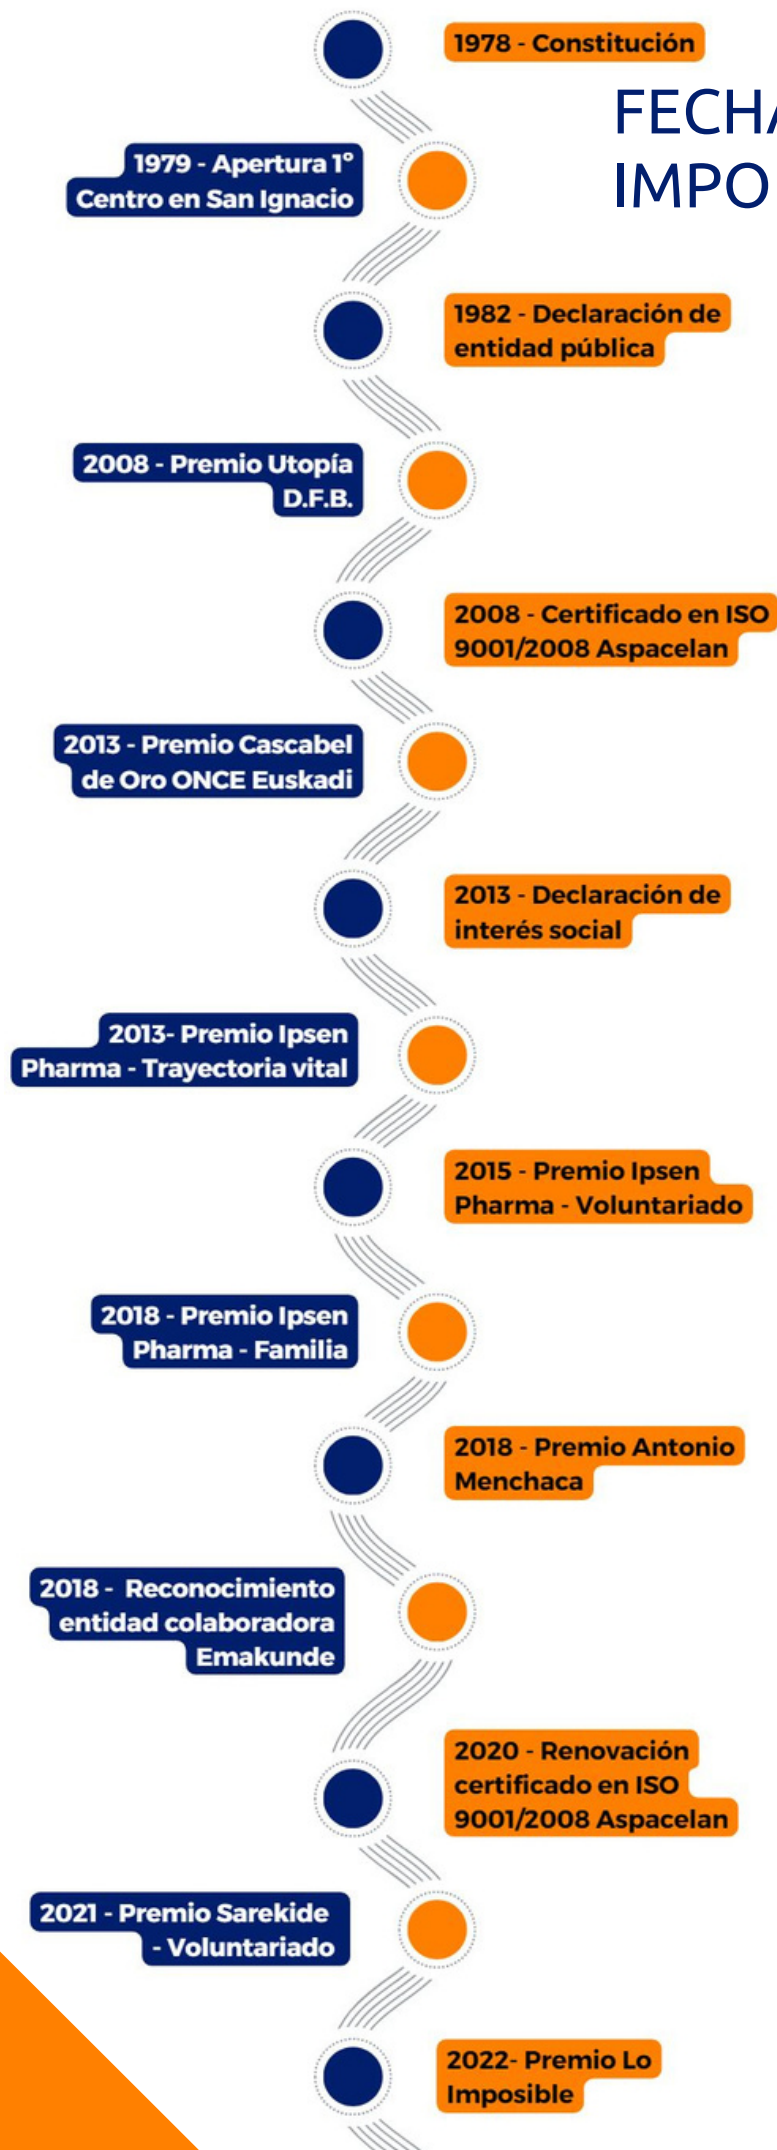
1978 - Constitución

FECH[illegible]
IMPO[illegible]

1979 - Apertura 1º Centro en San Ignacio

1982 - Declaración de entidad pública

2008 - Premio Utopía D.F.B.

2008 - Certificado en ISO 9001/2008 Aspacelan

2013 - Premio Cascabel de Oro ONCE Euskadi

2013 - Declaración de interés social

2013- Premio Ipsen Pharma - Trayectoria vital

2015 - Premio Ipsen Pharma - Voluntariado

2018 - Premio Ipsen Pharma - Familia

2018 - Premio Antonio Menchaca

2018 - Reconocimiento entidad colaboradora Emakunde

2020 - Renovación certificado en ISO 9001/2008 Aspacelan

2021 - Premio Sarekide - Voluntariado

2022- Premio Lo Imposible